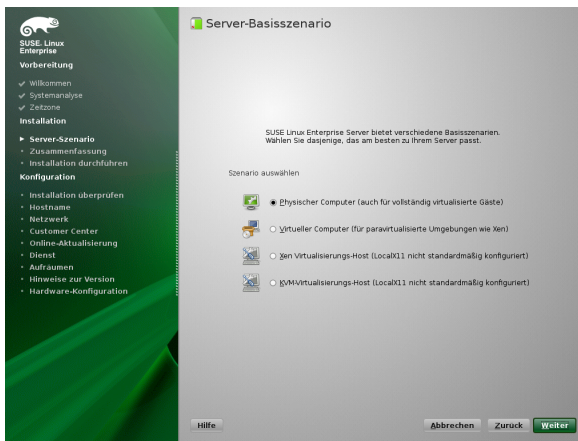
SUSE. Linux Enterprise

Vorbereitung

✓ Willkommen
✓ Systemanalyse
✓ Zeitzone

Installation

▸ Server-Szenario
• Zusammenfassung
• Installation durchführen

Konfiguration

• Installation überprüfen
• Hostname
• Netzwerk
• Customer Center
• Online-Aktualisierung
• Dienst
• Aufräumen
• Hinweise zur Version
• Hardware-Konfiguration

Server-Basisszenario

SUSE Linux Enterprise Server bietet verschiedene Basisszenarien. Wählen Sie dasjenige, das am besten zu Ihrem Server passt.

Szenario auswählen

Physischer Computer (auch für vollständig virtualisierte Gäste)

Virtueller Computer (für paravirtualisierte Umgebungen wie Xen)

Xen Virtualisierungs-Host (LocalX11 nicht standardmäßig konfiguriert)

KVM-Virtualisierungs-Host (LocalX11 nicht standardmäßig konfiguriert)

Hilfe

Abbrechen

Zurück

Weiter